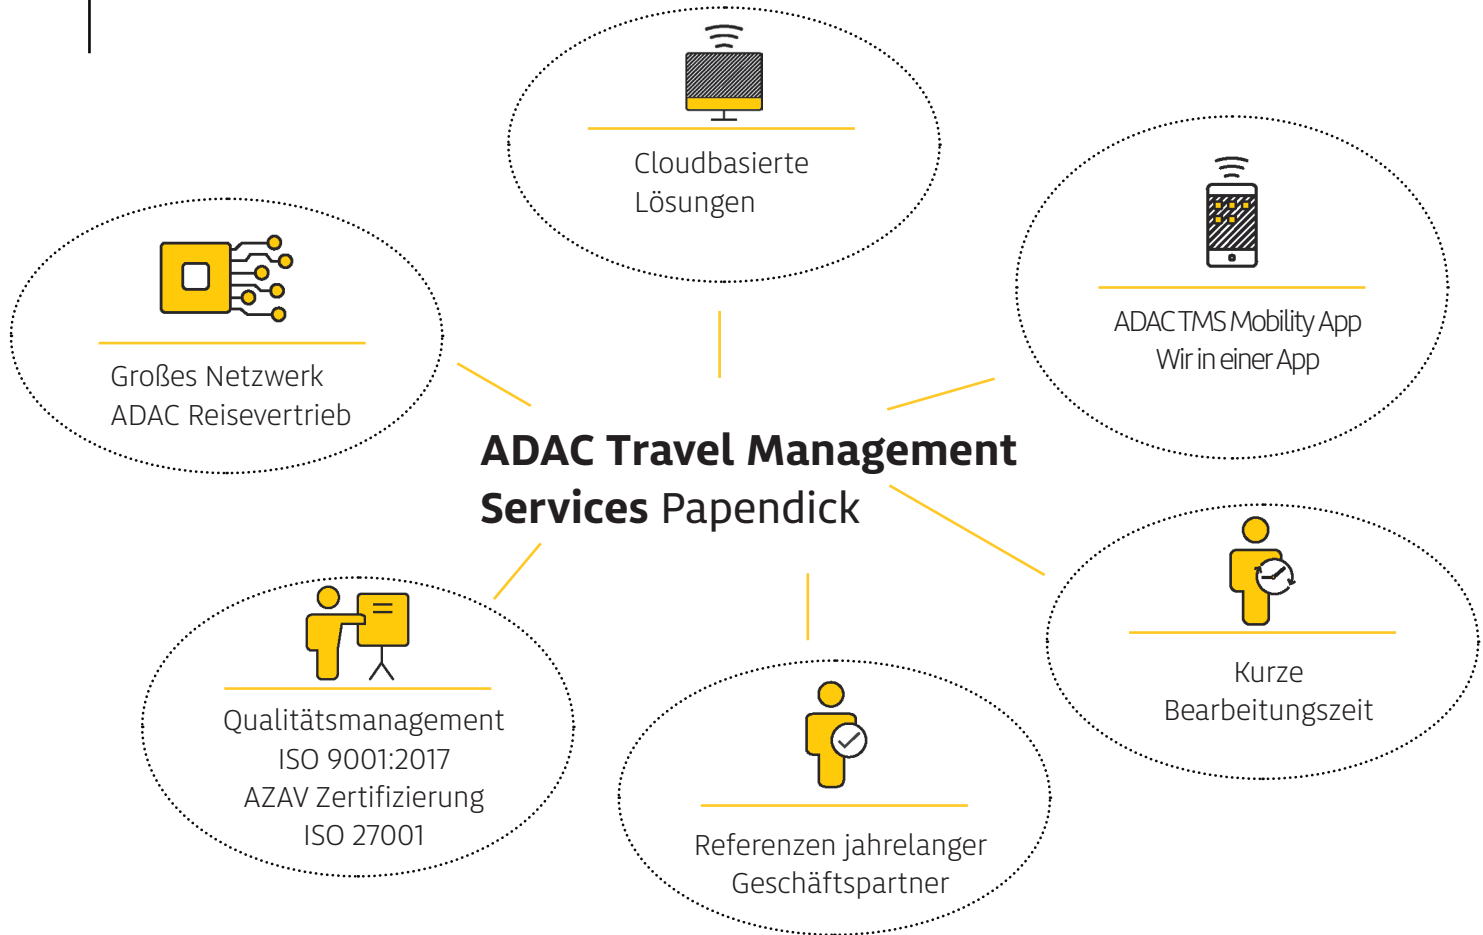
Cloudbasierte Lösungen

Großes Netzwerk
ADAC Reisevertrieb

ADAC TMS Mobility App
Wir in einer App

ADAC Travel Management Services Papendick

Kurze Bearbeitungszeit

Qualitätsmanagement
ISO 9001:2017
AZAV Zertifizierung
ISO 27001

Referenzen jahrelanger Geschäftspartner